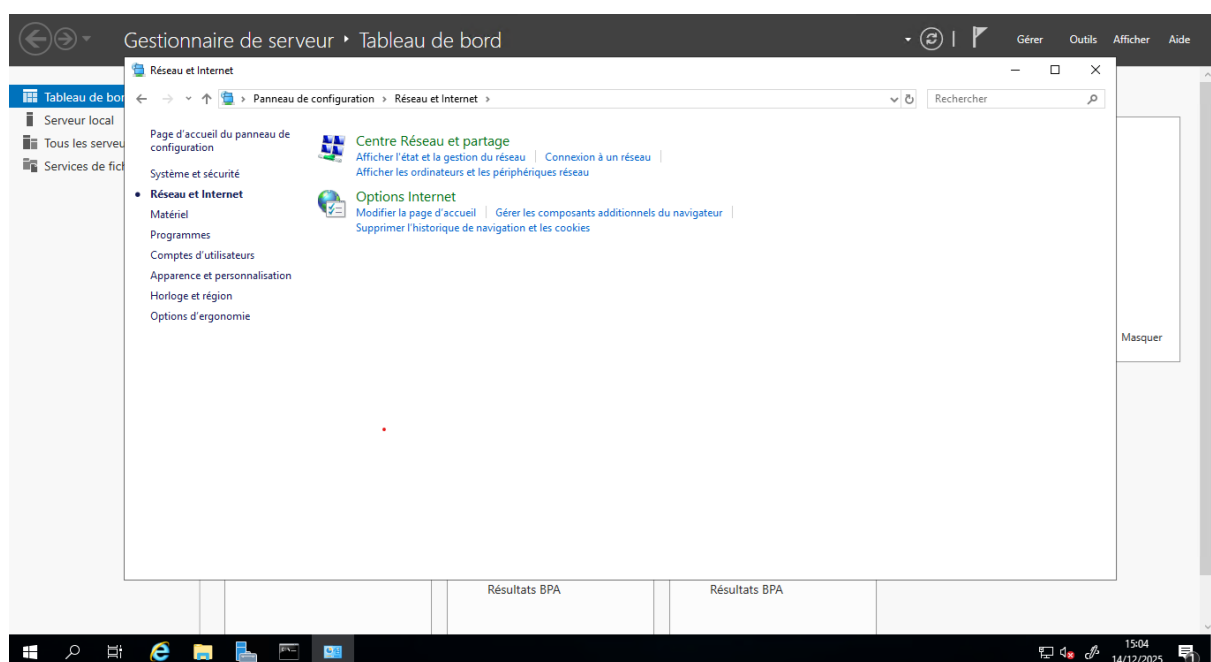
Gestionnaire de serveur • Tableau de bord

Gérer Outils Afficher Aide

Tableau de bor
Serveur local
Tous les serveu
Services de fic

Réseau et Internet

Panneau de configuration › Réseau et Internet ›

Rechercher

Page d'accueil du panneau de configuration
Système et sécurité
• Réseau et Internet
Matériel
Programmes
Comptes d'utilisateurs
Apparence et personnalisation
Horloge et région
Options d'ergonomie

Centre Réseau et partage
Afficher l'état et la gestion du réseau | Connexion à un réseau |
Afficher les ordinateurs et les périphériques réseau

Options Internet
Modifier la page d'accueil | Gérer les composants additionnels du navigateur |
Supprimer l'historique de navigation et les cookies

Masquer

Résultats BPA
Résultats BPA

15:04
14/12/2025